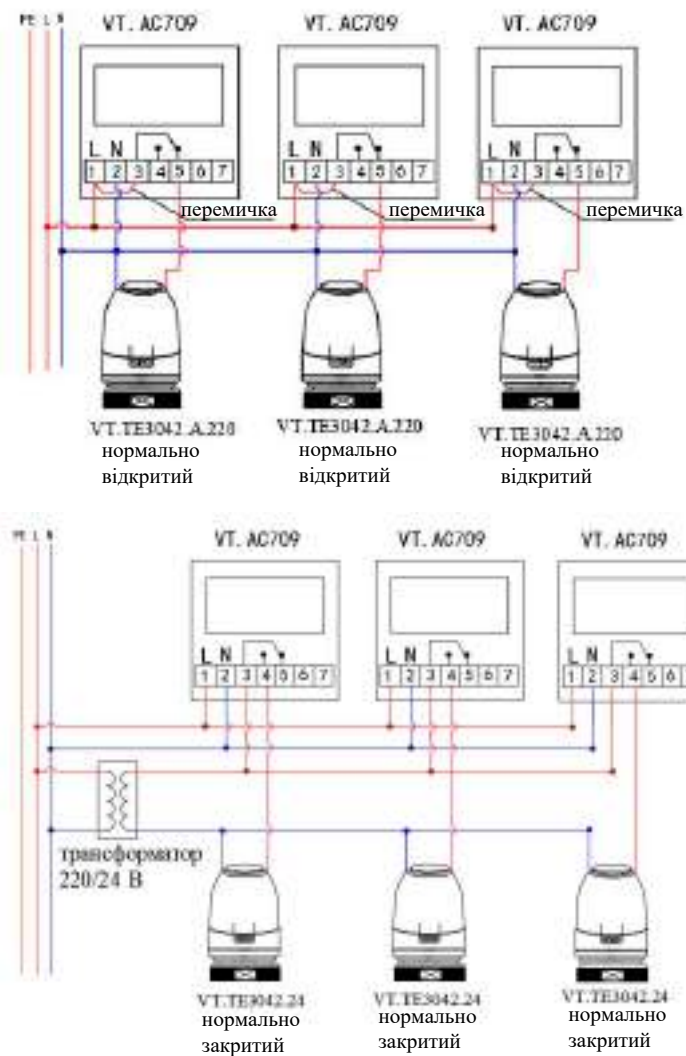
PE L N

VT. AC709

L N

1 2 3 4 5 6 7

перемичка

VT. AC709

L N

1 2 3 4 5 6 7

перемичка

VT. AC709

L N

1 2 3 4 5 6 7

перемичка

VT.TE3042.A.220
нормально
відкритий

VT.TE3042.A.220
нормально
відкритий

VT.TE3042.A.220
нормально
відкритий

PE L N

VT. AC709

L N

1 2 3 4 5 6 7

VT. AC709

L N

1 2 3 4 5 6 7

VT. AC709

L N

1 2 3 4 5 6

трансформатор
220/24 В

VT.TE3042.24
нормально
закритий

VT.TE3042.24
нормально
закритий

VT.TE3042.24
нормально
закритий